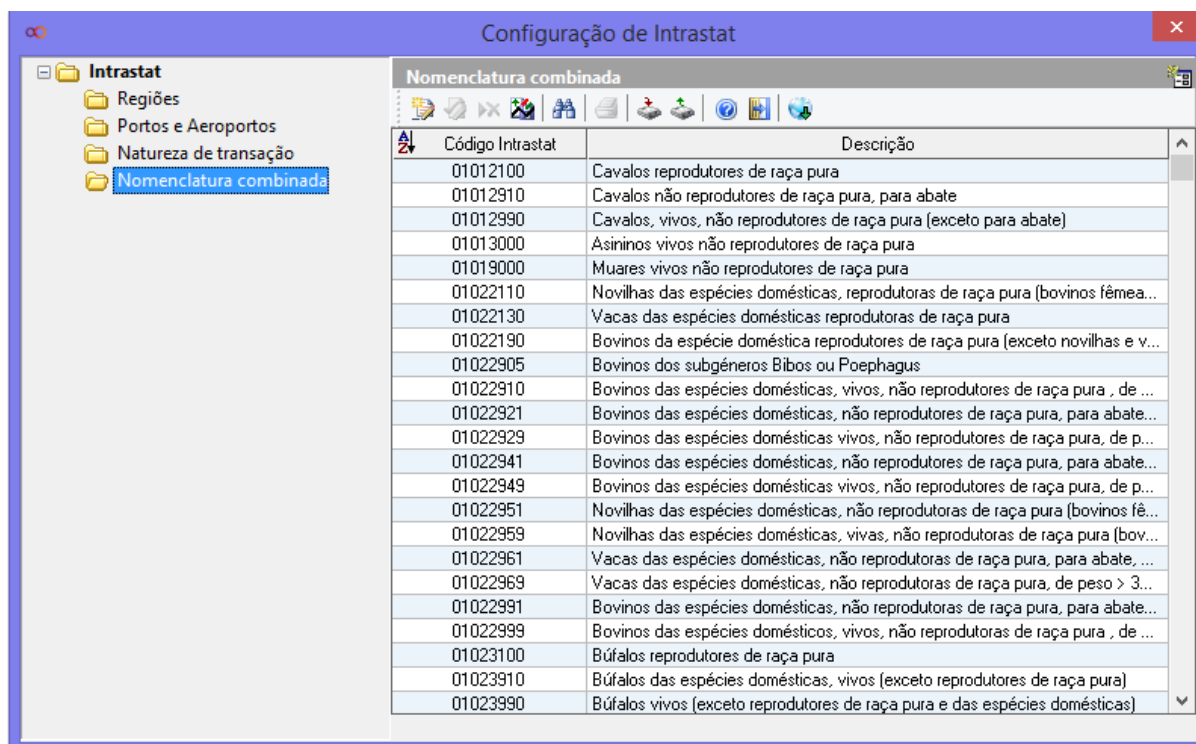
Configuração de Intrastat

Intrastat
Regiões
Portos e Aeroportos
Natureza de transação
Nomenclatura combinada

Nomenclatura combinada

| Código Intrastat | Descrição |
|---|---|
| 01012100 | Cavalos reprodutores de raça pura |
| 01012910 | Cavalos não reprodutores de raça pura, para abate |
| 01012990 | Cavalos, vivos, não reprodutores de raça pura (exceto para abate) |
| 01013000 | Asininos vivos não reprodutores de raça pura |
| 01019000 | Muares vivos não reprodutores de raça pura |
| 01022110 | Novilhas das espécies domésticas, reprodutoras de raça pura (bovinos fêmea... |
| 01022130 | Vacas das espécies domésticas reprodutoras de raça pura |
| 01022190 | Bovinos da espécie doméstica reprodutores de raça pura (exceto novilhas e v... |
| 01022905 | Bovinos dos subgéneros Bibos ou Poephagus |
| 01022910 | Bovinos das espécies domésticas, vivos, não reprodutores de raça pura , de ... |
| 01022921 | Bovinos das espécies domésticas, não reprodutores de raça pura, para abate... |
| 01022929 | Bovinos das espécies domésticas vivos, não reprodutores de raça pura, de p... |
| 01022941 | Bovinos das espécies domésticas, não reprodutores de raça pura, para abate... |
| 01022949 | Bovinos das espécies domésticas vivos, não reprodutores de raça pura, de p... |
| 01022951 | Novilhas das espécies domésticas, não reprodutoras de raça pura (bovinos fê... |
| 01022959 | Novilhas das espécies domésticas, vivas, não reprodutoras de raça pura (bov... |
| 01022961 | Vacas das espécies domésticas, não reprodutoras de raça pura, para abate, ... |
| 01022969 | Vacas das espécies domésticas, não reprodutoras de raça pura, de peso > 3... |
| 01022991 | Bovinos das espécies domésticas, não reprodutores de raça pura, para abate... |
| 01022999 | Bovinos das espécies domésticos, vivos, não reprodutoras de raça pura , de ... |
| 01023100 | Búfalos reprodutores de raça pura |
| 01023910 | Búfalos das espécies domésticas, vivos (exceto reprodutores de raça pura) |
| 01023990 | Búfalos vivos (exceto reprodutores de raça pura e das espécies domésticas) |